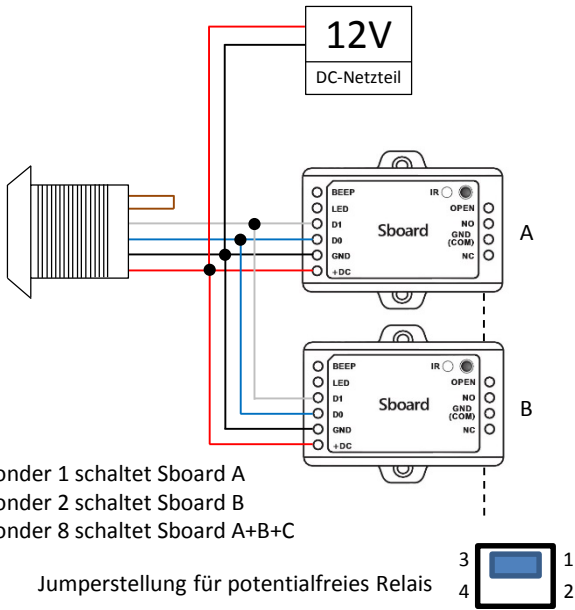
12V
DC-Netzteil

BEEP
LED
D1
D0
GND
+DC
IR
OPEN
NO
GND (COM)
NC
Sboard
A

BEEP
LED
D1
D0
GND
+DC
IR
OPEN
NO
GND (COM)
NC
Sboard
B

onder 1 schaltet Sboard A
onder 2 schaltet Sboard B
onder 8 schaltet Sboard A+B+C

Jumperstellung für potentialfreies Relais
3
4
1
2